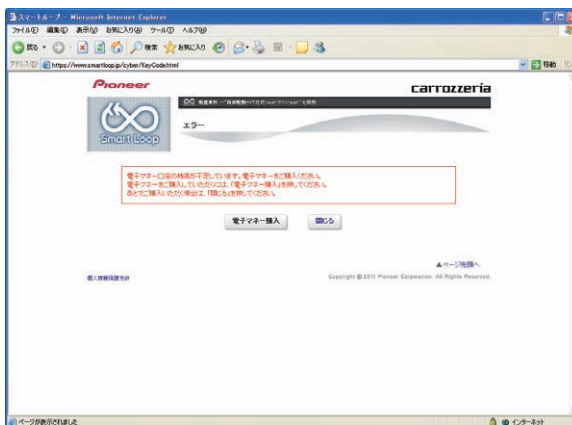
スマートループ - Microsoft Internet Explorer
ファイル(F) 編集(E) 表示(V) お気に入り(A) ツール(T) ヘルプ(H)
戻る 検索 お気に入り
アドレス(D) https://www.smartloop.jp/cyber/KeyCode.html
移動

Pioneer
carrozzeria
Smart Loop
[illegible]
エラー

電子マネー口座の残高が不足しています。電子マネーをご購入ください。
電子マネーをご購入していただくには「電子マネー購入」を押してください。
あとでご購入いただく場合は、「閉じる」を押してください。

電子マネー購入
閉じる

▲ページ先頭へ
個人情報保護方針
Copyright © 2011 Pioneer Corporation. All Rights Reserved.

ページが表示されました
インターネット